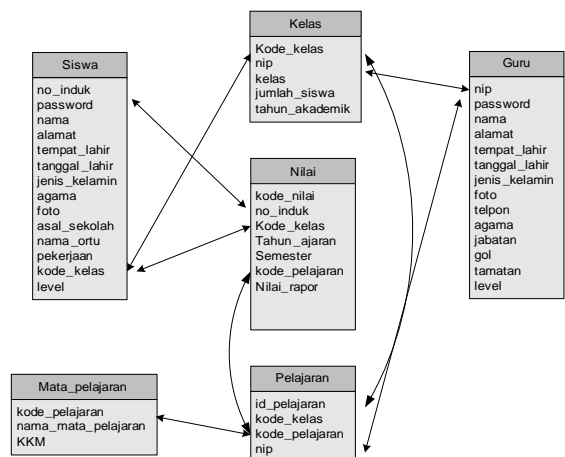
Kelas
Kode_kelas
nip
kelas
jumlah_siswa
tahun_akademik

Siswa
no_induk
password
nama
alamat
tempat_lahir
tanggal_lahir
jenis_kelamin
agama
foto
asal_sekolah
nama_ortu
pekerjaan
kode_kelas
level

Guru
nip
password
nama
alamat
tempat_lahir
tanggal_lahir
jenis_kelamin
foto
telpon
agama
jabatan
gol
tamatan
level

Nilai
kode_nilai
no_induk
Kode_kelas
Tahun_ajaran
Semester
kode_pelajaran
Nilai_rapor

Mata_pelajaran
kode_pelajaran
nama_mata_pelajaran
KKM

Pelajaran
id_pelajaran
kode_kelas
kode_pelajaran
nip